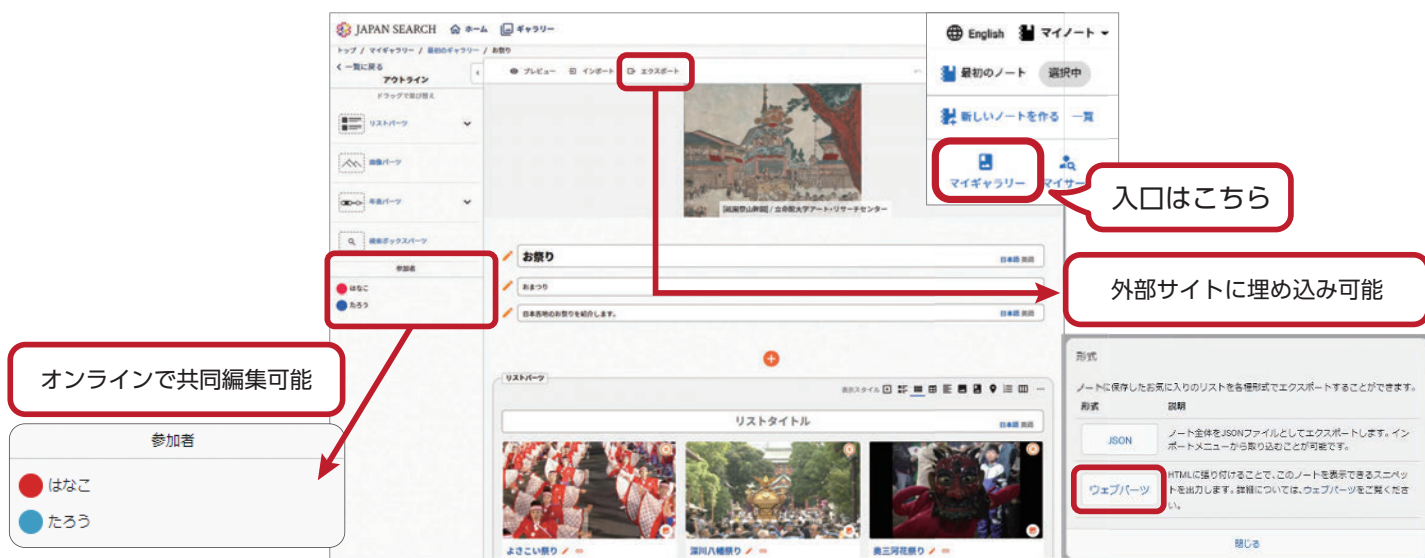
JAPAN SEARCH ホーム ギャラリー

English マイノート

トップ / マイギャラリー / 最初のギャラリー / お祭り

< 一覧に戻る
アウトライン
ドラッグで並び替え

リストパーツ
画像パーツ
年表パーツ
検索ボックスパーツ

参加者
はなこ
たろう

プレビュー インポート エクスポート

最初のノート 選択中

新しいノートを作る 一覧

マイギャラリー マイサー

入口はこちら

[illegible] / 立命館大学アート・リサーチセンター

お祭り 日本語 英語
おまつり
日本各地のお祭りを紹介します。 日本語 英語

外部サイトに埋め込み可能

オンラインで共同編集可能

参加者
はなこ
たろう

リストパーツ
表示スタイル
リストタイトル 日本語 英語

よさこい祭り
深川八幡祭り
奥三河花祭り

形式
ノートに保存したお気に入りのリストを各種形式でエクスポートすることができます。

| 形式 | 説明 |
|---|---|
| JSON | ノート全体をJSONファイルとしてエクスポートします。インポートメニューから取り込むことが可能です。 |
| ウェブパーツ | HTMLに貼り付けることで、このノートを表示できるスニペットを出力します。詳細については、ウェブパーツをご覧ください。 |

閉じる